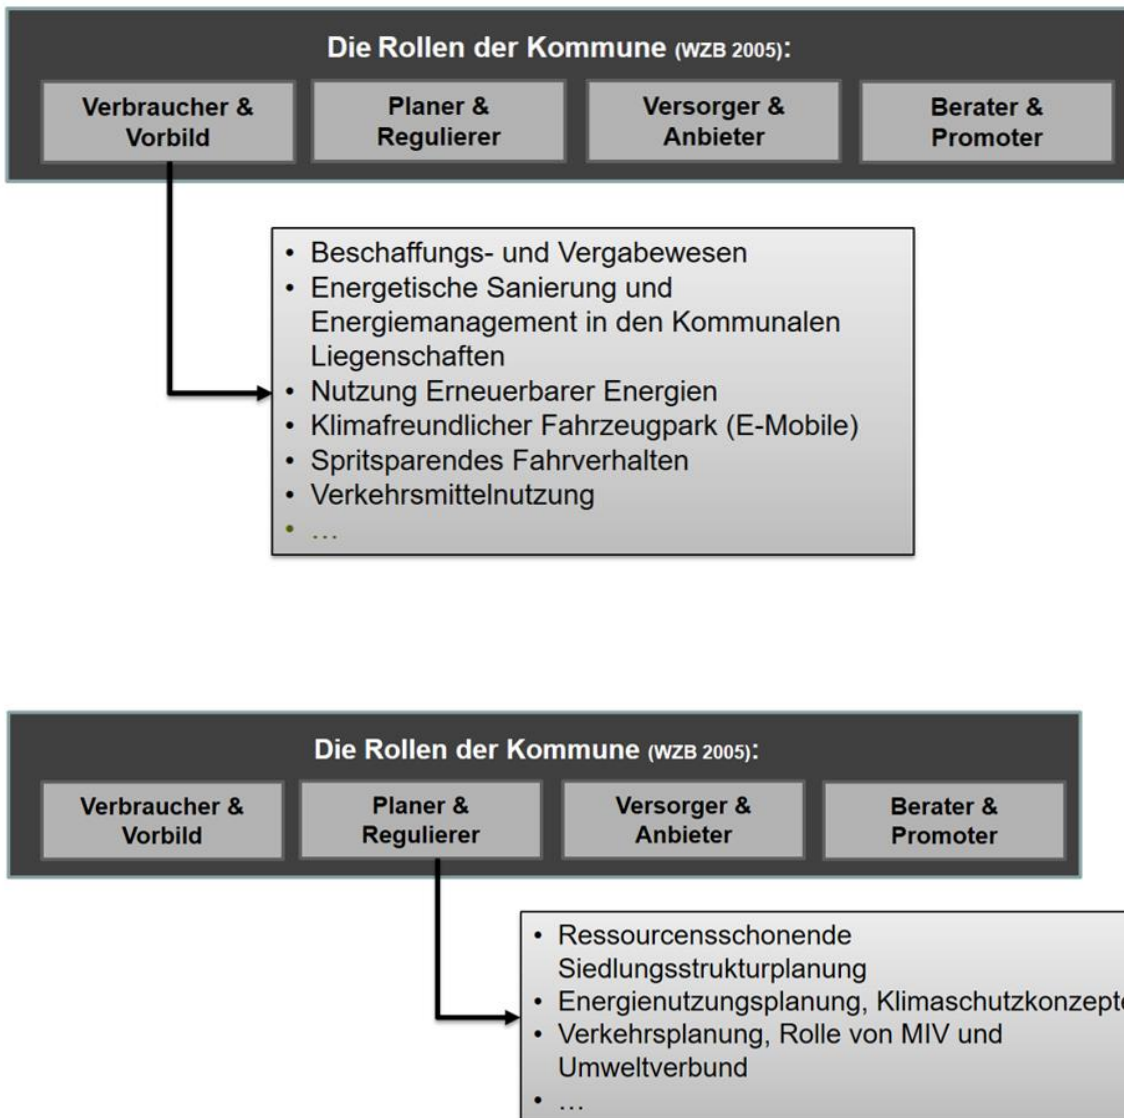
Die Rollen der Kommune (WZB 2005):

Verbraucher & Vorbild

Planer & Regulierer

Versorger & Anbieter

Berater & Promoter

- Beschaffungs- und Vergabewesen
- Energetische Sanierung und Energiemanagement in den Kommunalen Liegenschaften
- Nutzung Erneuerbarer Energien
- Klimafreundlicher Fahrzeugpark (E-Mobile)
- Spritsparendes Fahrverhalten
- Verkehrsmittelnutzung
- …

Die Rollen der Kommune (WZB 2005):

Verbraucher & Vorbild

Planer & Regulierer

Versorger & Anbieter

Berater & Promoter

- Ressourcensschonende Siedlungsstrukturplanung
- Energienutzungsplanung, Klimaschutzkonzept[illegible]
- Verkehrsplanung, Rolle von MIV und Umweltverbund
- …